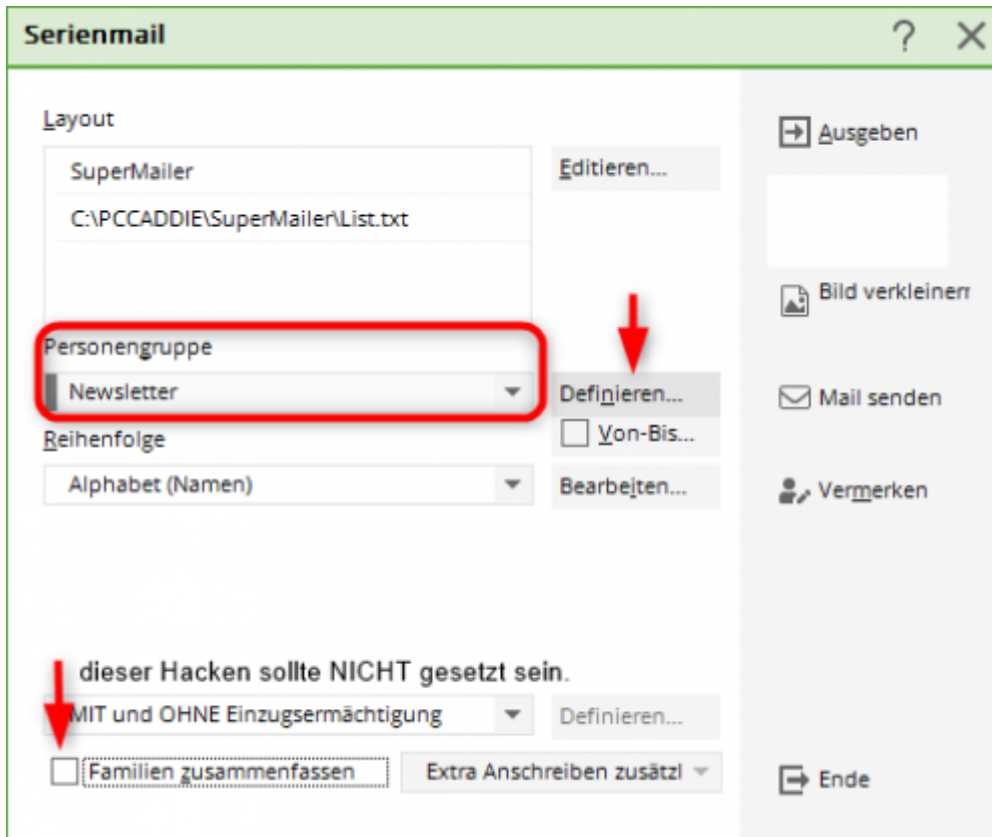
Serienmail

? ✕

Layout

SuperMailer

C:\PCCADDIE\SuperMailer\List.txt

Editieren...

Personengruppe

Newsletter

Definieren...

Von-Bis...

Reihenfolge

Alphabet (Namen)

Bearbeiten...

dieser Hacken sollte NICHT gesetzt sein.

MIT und OHNE Einzugsermächtigung

Definieren...

Familien zusammenfassen

Extra Anschreiben zusätzl

Ausgeben

Bild verkleinern

Mail senden

Vermerken

Ende